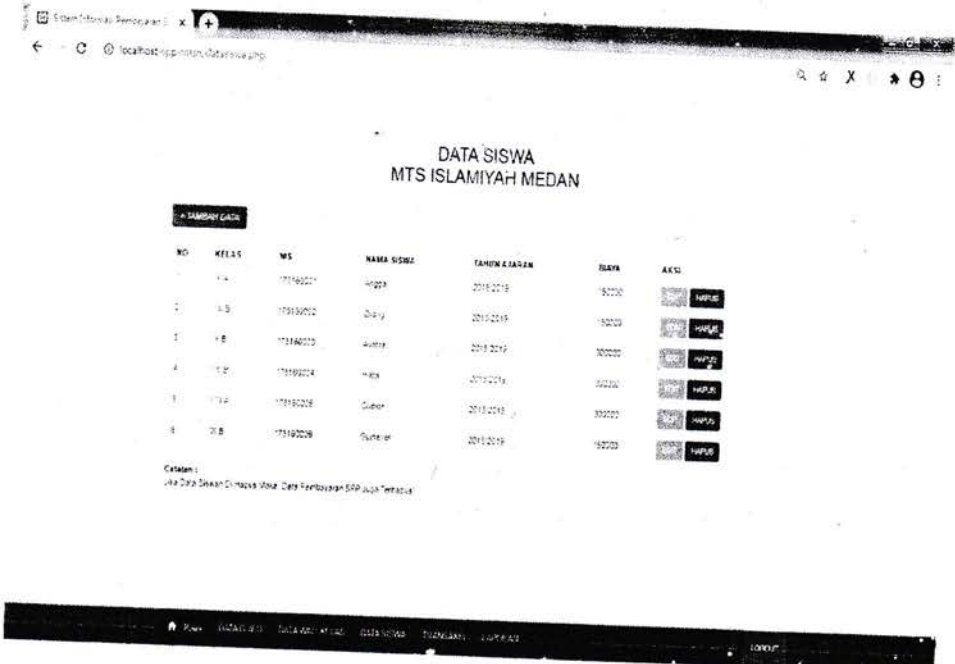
Sistem Informasi Pembayaran S x +

localhost/spp/mts/datasiswa.php

DATA SISWA
MTS ISLAMIYAH MEDAN

+ TAMBAH DATA

| NO | KELAS | NIS | NAMA SISWA | TAHUN AJARAN | BIAYA | AKSI |
|---|---|---|---|---|---|---|
| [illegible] | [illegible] | 175190001 | Angga | 2018-2019 | 150000 | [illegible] HAPUS |
| 2 | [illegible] | 175190002 | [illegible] | 2018-2019 | 150000 | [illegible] HAPUS |
| 3 | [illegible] | 175190003 | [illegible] | 2018-2019 | 300000 | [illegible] HAPUS |
| 4 | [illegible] | 175190004 | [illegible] | 2018-2019 | 300000 | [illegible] HAPUS |
| 5 | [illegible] | 175190005 | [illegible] | 2018-2019 | 300000 | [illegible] HAPUS |
| 6 | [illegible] | 175190006 | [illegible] | 2018-2019 | 150000 | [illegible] HAPUS |

Catatan :
Jika Data Siswa Di Hapus Maka Data Pembayaran SPP Juga Terhapus

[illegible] DATA SISWA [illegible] LOGOUT